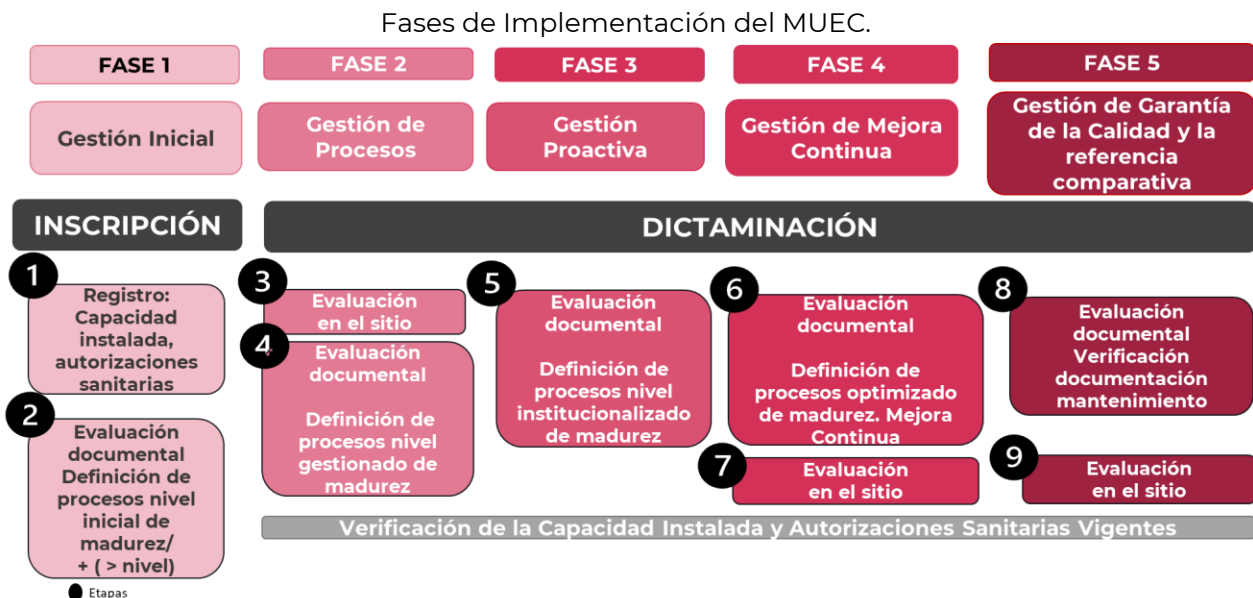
Fases de Implementación del MUEC.

FASE 1
Gestión Inicial

FASE 2
Gestión de Procesos

FASE 3
Gestión Proactiva

FASE 4
Gestión de Mejora Continua

FASE 5
Gestión de Garantía de la Calidad y la referencia comparativa

INSCRIPCIÓN

DICTAMINACIÓN

1
Registro: Capacidad instalada, autorizaciones sanitarias

2
Evaluación documental Definición de procesos nivel inicial de madurez/ + ( > nivel)

3
Evaluación en el sitio

4
Evaluación documental

Definición de procesos nivel gestionado de madurez

5
Evaluación documental

Definición de procesos nivel institucionalizado de madurez

6
Evaluación documental

Definición de procesos optimizado de madurez. Mejora Continua

7
Evaluación en el sitio

8
Evaluación documental Verificación documentación mantenimiento

9
Evaluación en el sitio

Verificación de la Capacidad Instalada y Autorizaciones Sanitarias Vigentes

Etapas